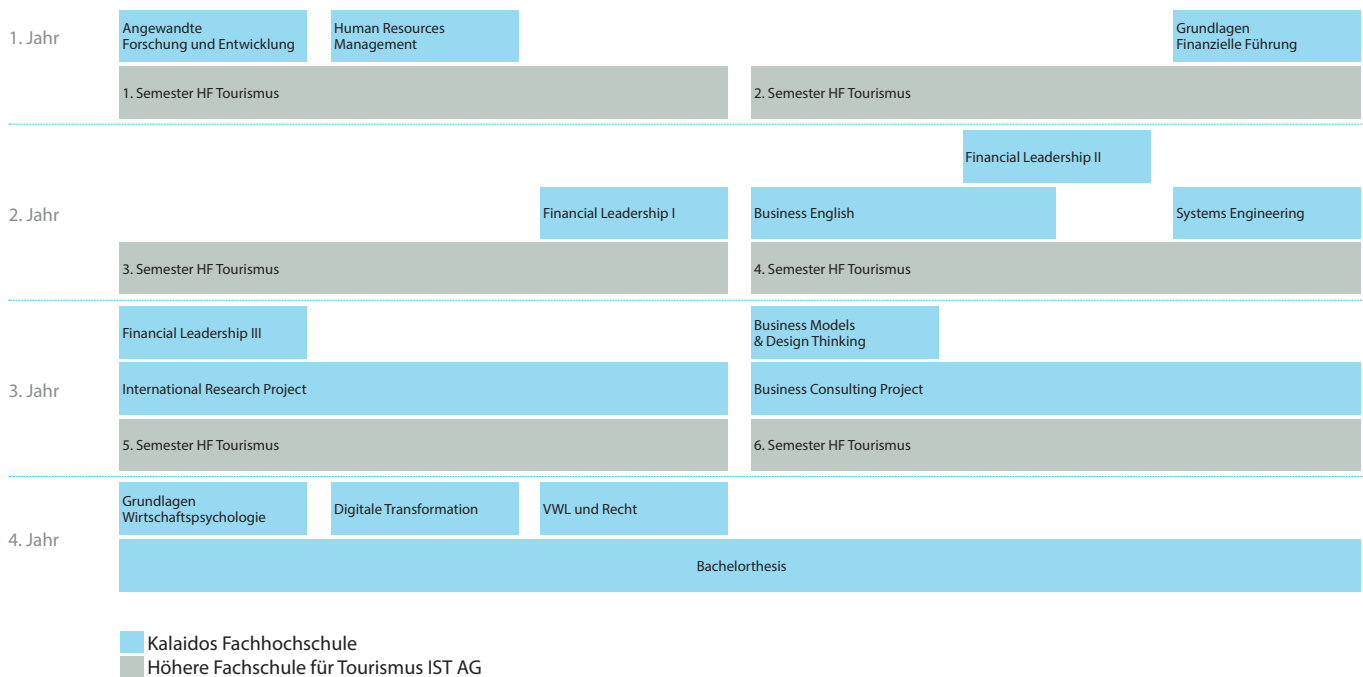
1. Jahr

Angewandte Forschung und Entwicklung

Human Resources Management

Grundlagen Finanzielle Führung

1. Semester HF Tourismus

2. Semester HF Tourismus

2. Jahr

Financial Leadership II

Financial Leadership I

Business English

Systems Engineering

3. Semester HF Tourismus

4. Semester HF Tourismus

3. Jahr

Financial Leadership III

Business Models & Design Thinking

International Research Project

Business Consulting Project

5. Semester HF Tourismus

6. Semester HF Tourismus

4. Jahr

Grundlagen Wirtschaftspsychologie

Digitale Transformation

VWL und Recht

Bachelorthesis

Kalaidos Fachhochschule

Höhere Fachschule für Tourismus IST AG